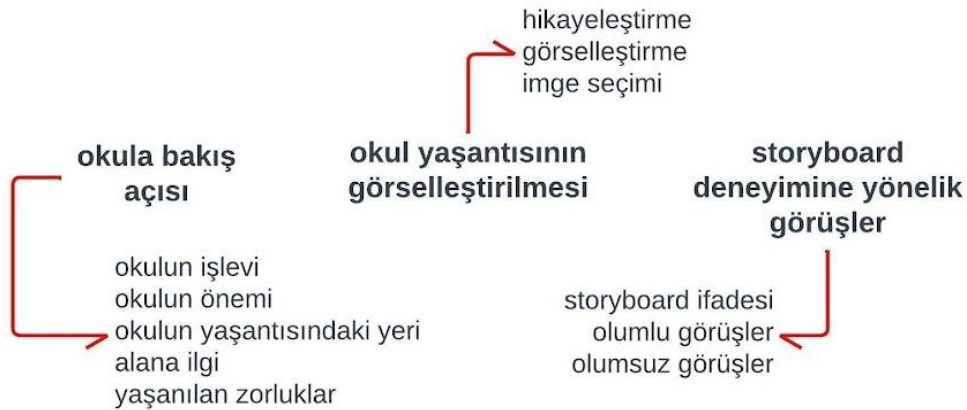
hikayeleştirme
görselleştirme
imge seçimi

okula bakış açısı

okul yaşantısının görselleştirilmesi

storyboard deneyimine yönelik görüşler

okulun işlevi
okulun önemi
okulun yaşantısındaki yeri
alana ilgi
yaşanılan zorluklar

storyboard ifadesi
olumlu görüşler
olumsuz görüşler